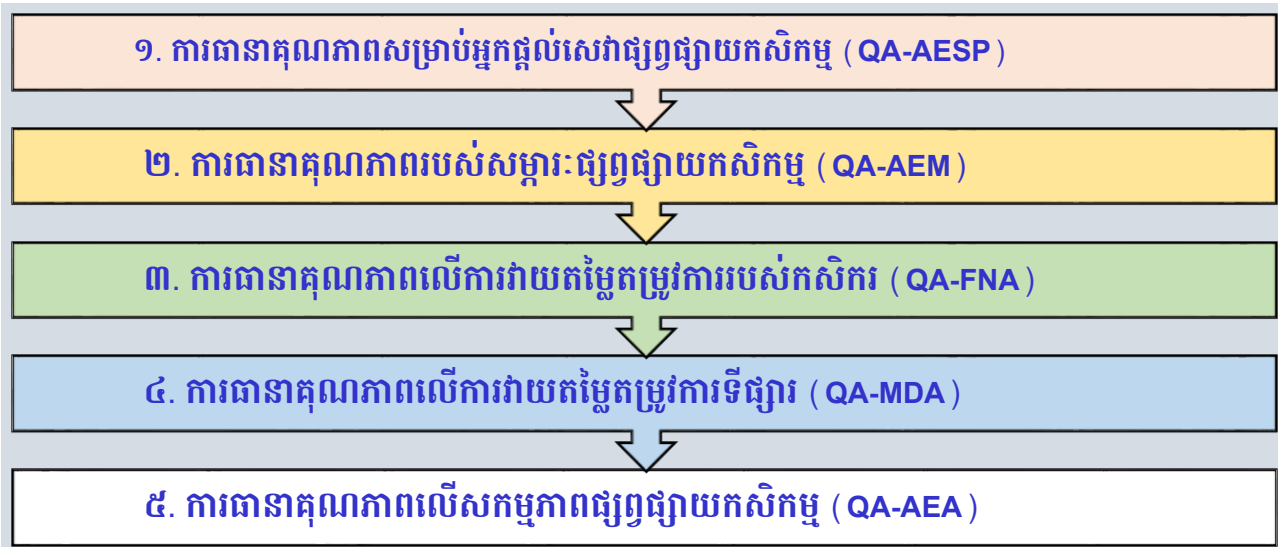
១. ការធានាគុណភាពសម្រាប់អ្នកផ្តល់សេវាផ្សព្វផ្សាយកសិកម្ម (QA-AESP)

២. ការធានាគុណភាពរបស់សម្ភារៈផ្សព្វផ្សាយកសិកម្ម (QA-AEM)

៣. ការធានាគុណភាពលើការវាយតម្លៃតម្រូវការរបស់កសិករ (QA-FNA)

៤. ការធានាគុណភាពលើការវាយតម្លៃតម្រូវការទីផ្សារ (QA-MDA)

៥. ការធានាគុណភាពលើសកម្មភាពផ្សព្វផ្សាយកសិកម្ម (QA-AEA)